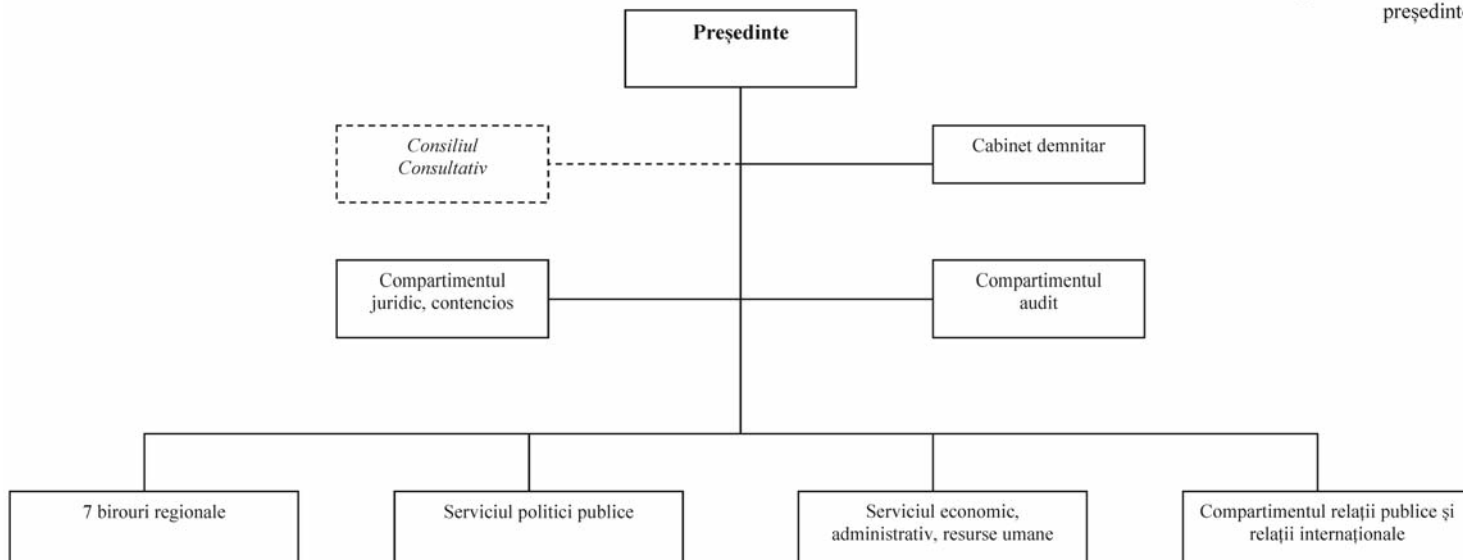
președint

Președinte

Consiliul Consultativ

Cabinet demnitar

Compartimentul juridic, contencios

Compartimentul audit

7 birouri regionale

Serviciul politici publice

Serviciul economic, administrativ, resurse umane

Compartimentul relații publice și relații internaționale